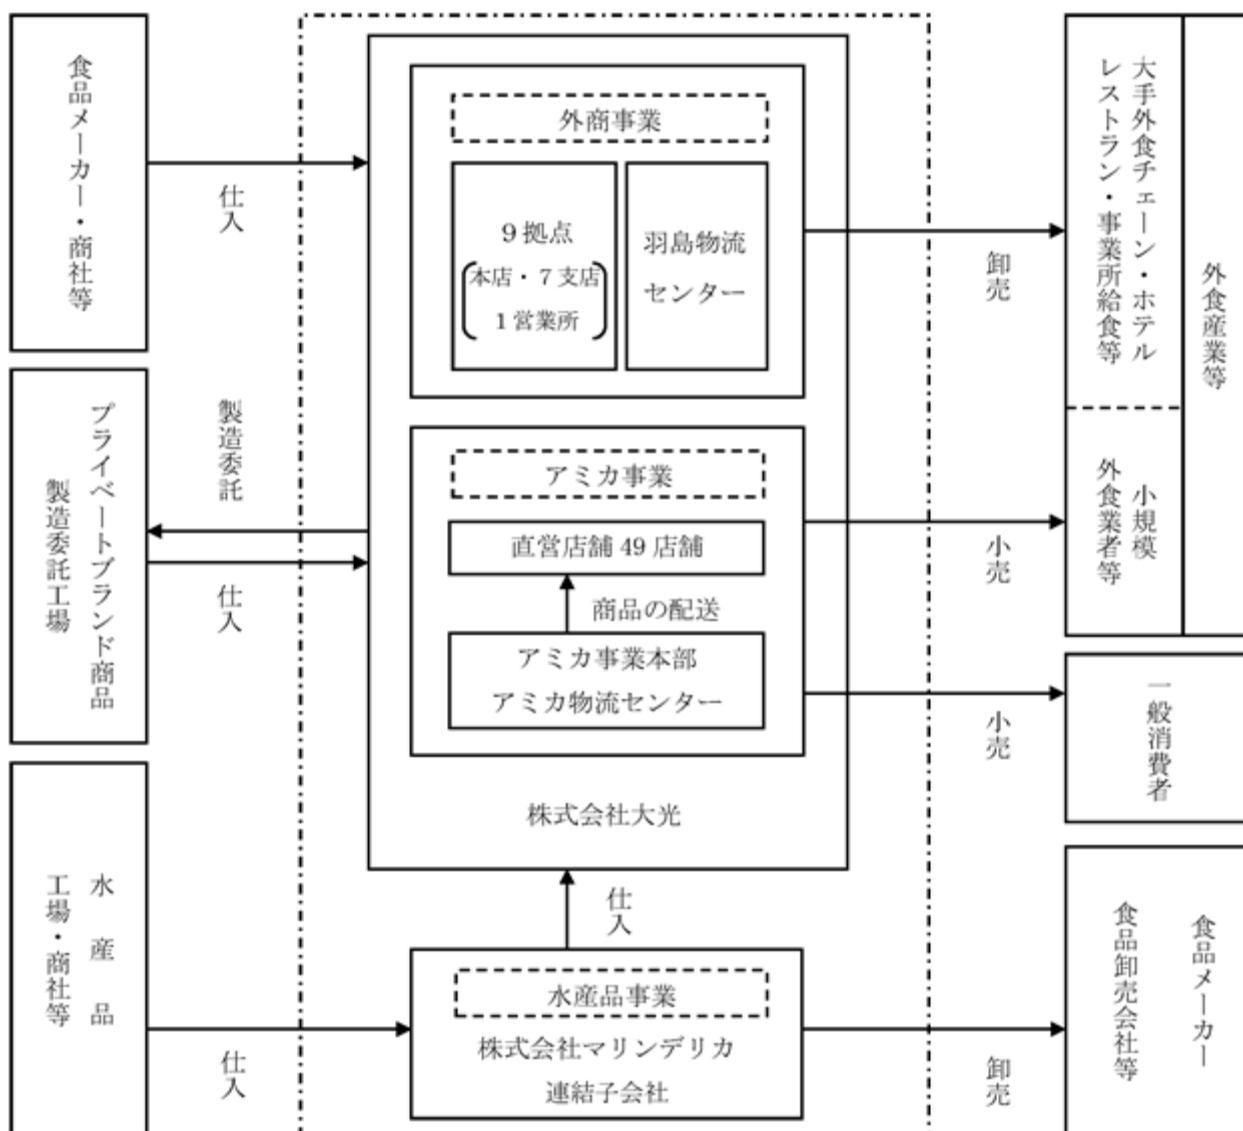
食品メーカー・商社等

仕入

プライベートブランド商品製造委託工場

製造委託

仕入

水産品工場・商社等

仕入

外商事業

9拠点
本店・7支店
1営業所

羽島物流センター

アミカ事業

直営店舗49店舗

商品の配送

アミカ事業本部
アミカ物流センター

株式会社大光

仕入

水産品事業

株式会社マリンデリカ
連結子会社

卸売

小売

小売

卸売

大手外食チェーン・ホテルレストラン・事業所給食等

小規模外食業者等

外食産業等

一般消費者

食品メーカー
食品卸売会社等